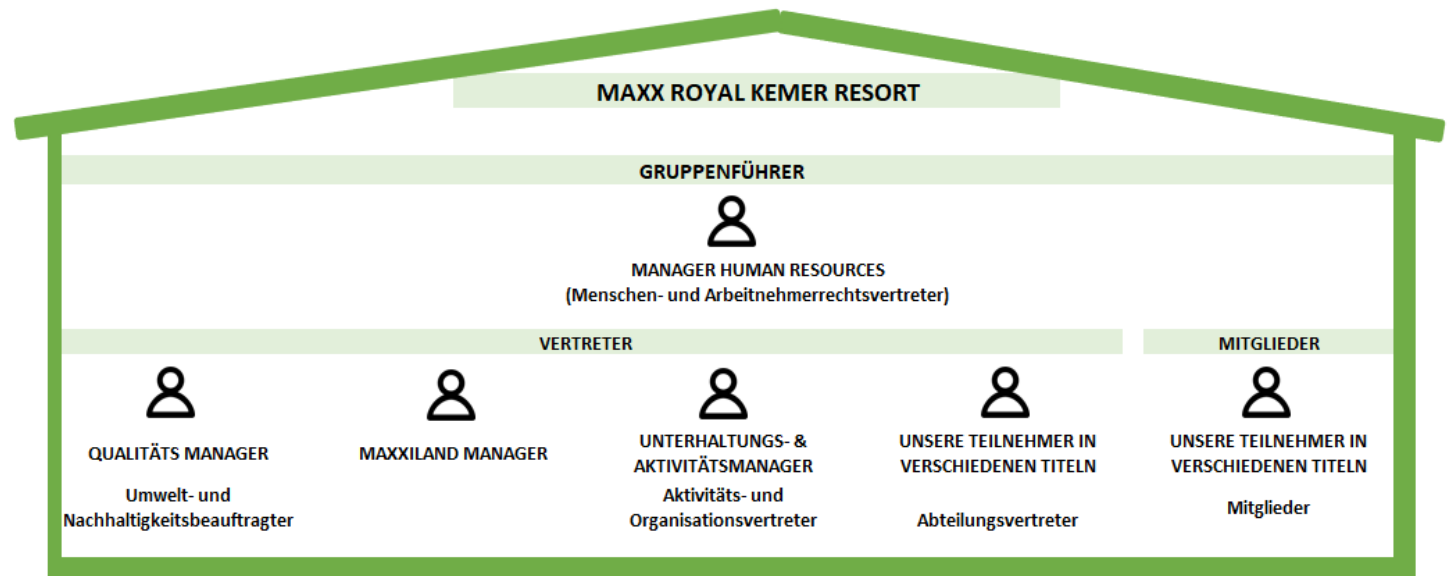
MAXX ROYAL KEMER RESORT

GRUPPENFÜHRER

MANAGER HUMAN RESOURCES
(Menschen- und Arbeitnehmerrechtsvertreter)

VERTRETER

MITGLIEDER

QUALITÄTS MANAGER

Umwelt- und Nachhaltigkeitsbeauftragter

MAXXILAND MANAGER

UNTERHALTUNGS- & AKTIVITÄTSMANAGER

Aktivitäts- und Organisationsvertreter

UNSERE TEILNEHMER IN VERSCHIEDENEN TITELN

Abteilungsvertreter

UNSERE TEILNEHMER IN VERSCHIEDENEN TITELN

Mitglieder